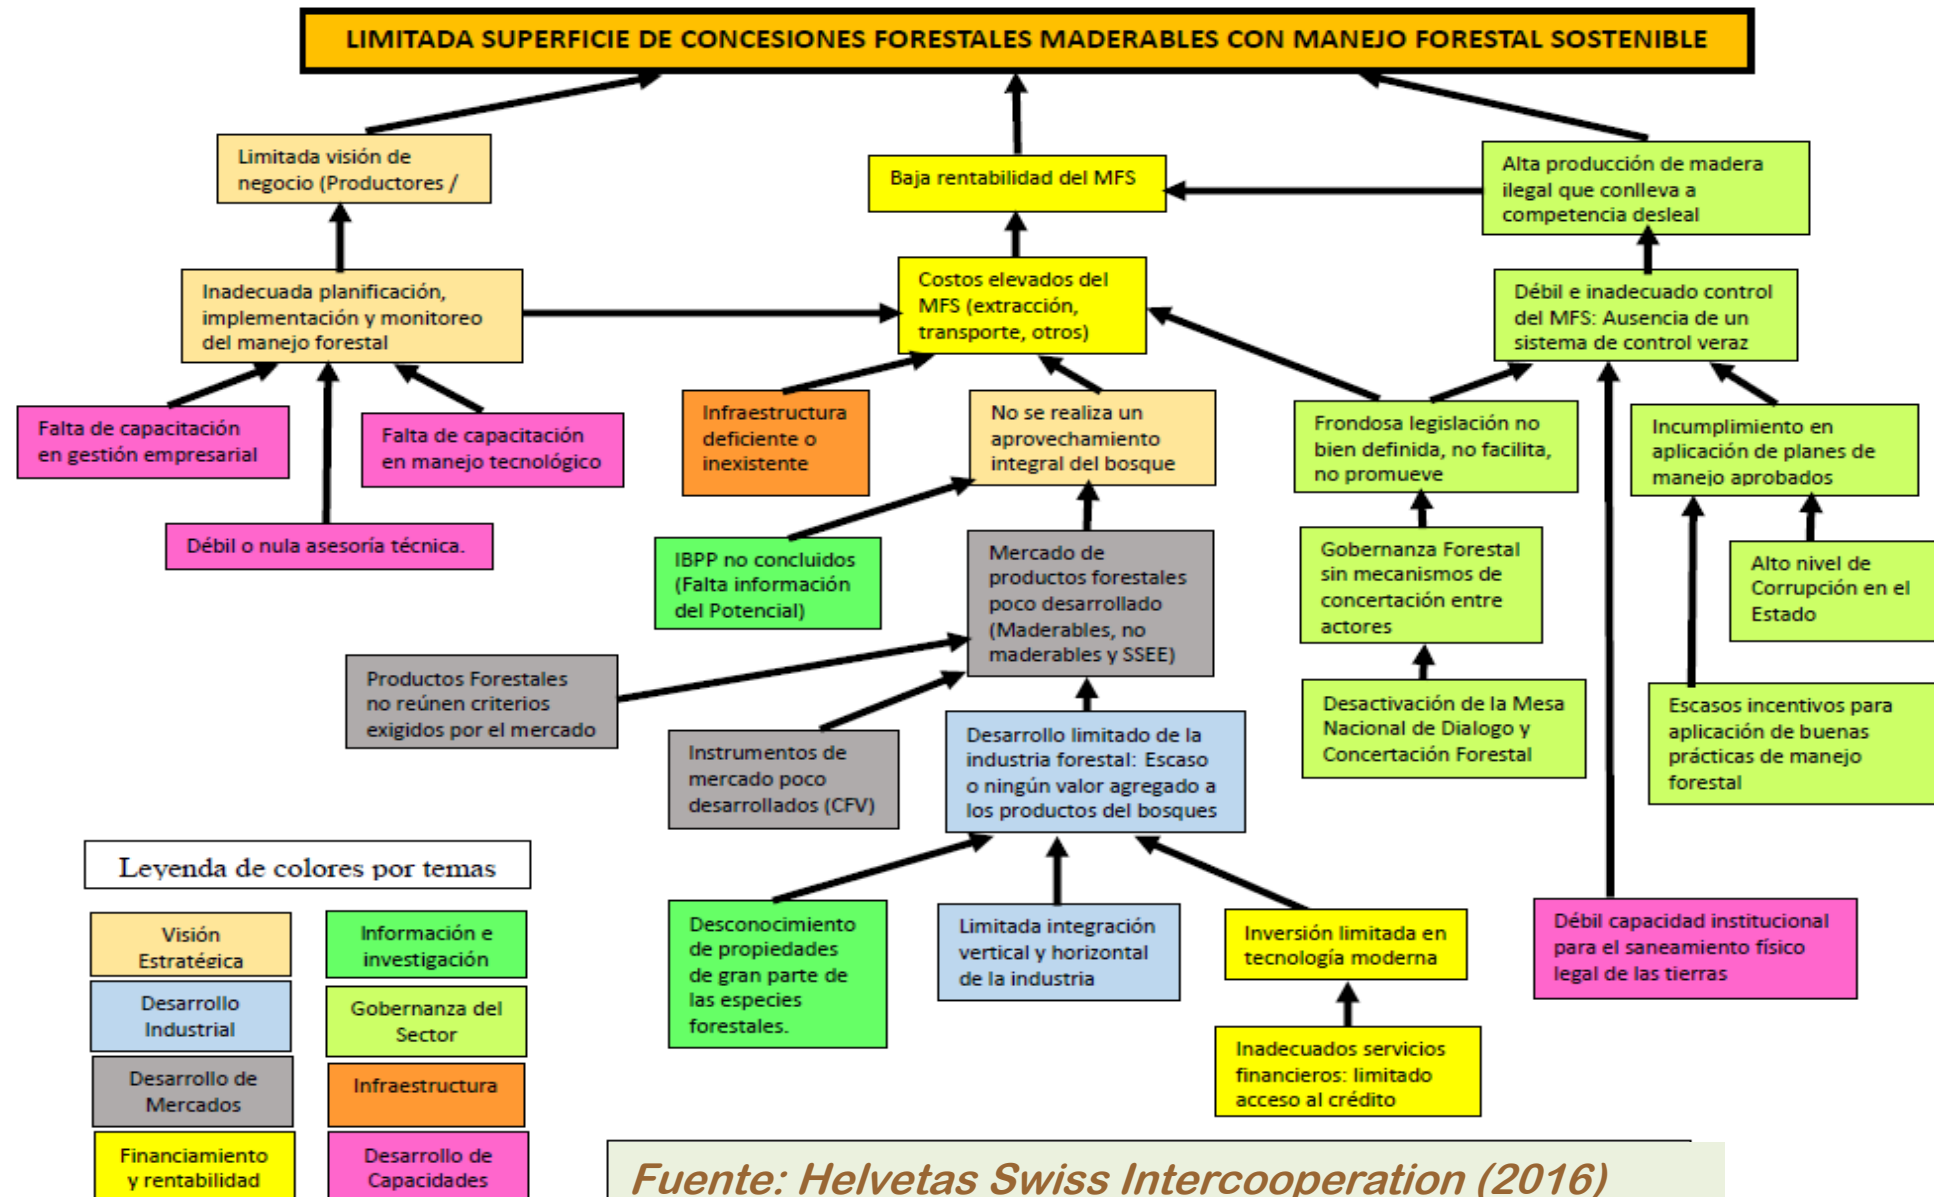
LIMITADA SUPERFICIE DE CONCESIONES FORESTALES MADERABLES CON MANEJO FORESTAL SOSTENIBLE

Limitada visión de negocio (Productores /

Baja rentabilidad del MFS

Alta producción de madera ilegal que conlleva a competencia desleal

Inadecuada planificación, implementación y monitoreo del manejo forestal

Costos elevados del MFS (extracción, transporte, otros)

Débil e inadecuado control del MFS: Ausencia de un sistema de control veraz

Falta de capacitación en gestión empresarial

Falta de capacitación en manejo tecnológico

Débil o nula asesoría técnica.

Infraestructura deficiente o inexistente

No se realiza un aprovechamiento integral del bosque

Frondosa legislación no bien definida, no facilita, no promueve

Incumplimiento en aplicación de planes de manejo aprobados

IBPP no concluidos (Falta información del Potencial)

Mercado de productos forestales poco desarrollado (Maderables, no maderables y SSEE)

Gobernanza Forestal sin mecanismos de concertación entre actores

Alto nivel de Corrupción en el Estado

Productos Forestales no reúnen criterios exigidos por el mercado

Instrumentos de mercado poco desarrollados (CFV)

Desarrollo limitado de la industria forestal: Escaso o ningún valor agregado a los productos del bosques

Desactivación de la Mesa Nacional de Dialogo y Concertación Forestal

Escasos incentivos para aplicación de buenas prácticas de manejo forestal

Leyenda de colores por temas

Visión Estratégica

Información e investigación

Desarrollo Industrial

Gobernanza del Sector

Desarrollo de Mercados

Infraestructura

Financiamiento y rentabilidad

Desarrollo de Capacidades

Desconocimiento de propiedades de gran parte de las especies forestales.

Limitada integración vertical y horizontal de la industria

Inversión limitada en tecnología moderna

Débil capacidad institucional para el saneamiento físico legal de las tierras

Inadecuados servicios financieros: limitado acceso al crédito

Fuente: Helvetas Swiss Intercooperation (2016)